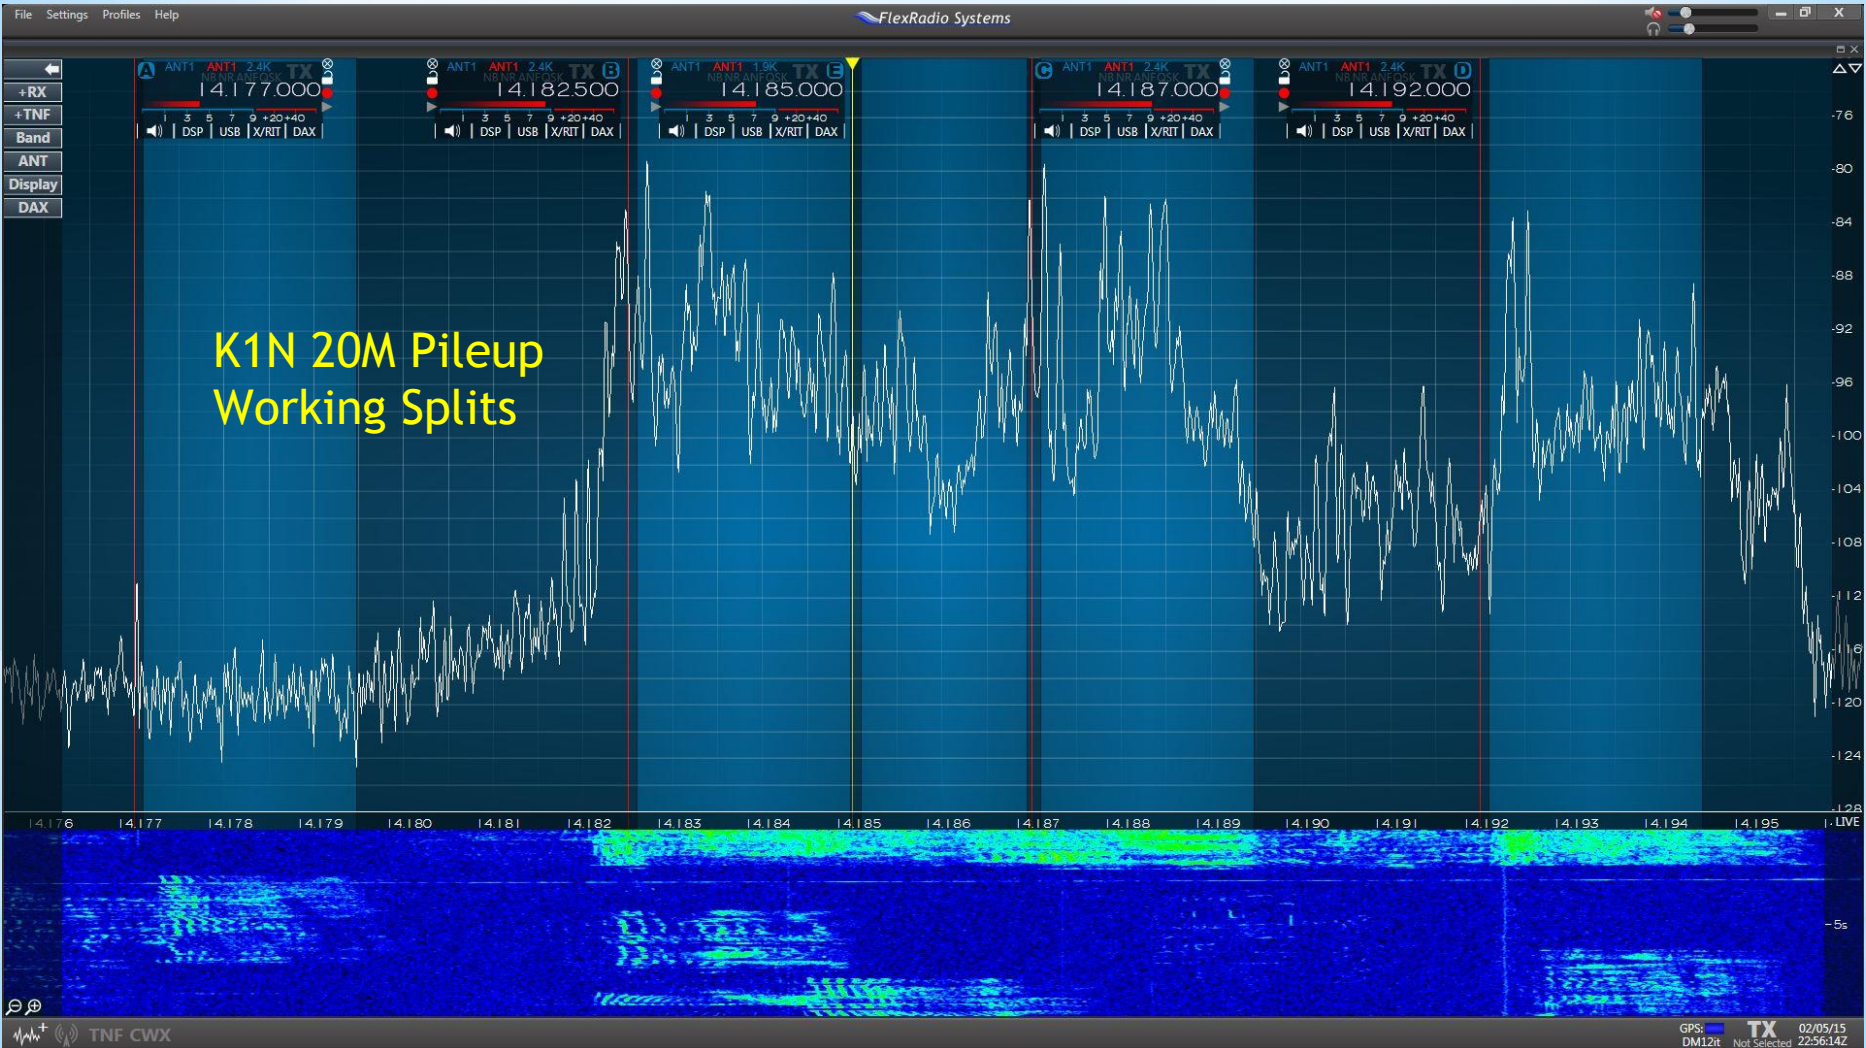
File Settings Profiles Help

FlexRadio Systems

+RX
+TNF
Band
ANT
Display
DAX

A ANT1 ANT1 2.4K TX
NB NR ANF QSK
14.177.000
1 3 5 7 9 +20 +40
DSP USB X/RIT DAX

ANT1 ANT1 2.4K TX B
NB NR ANF QSK
14.182.500
1 3 5 7 9 +20 +40
DSP USB X/RIT DAX

ANT1 ANT1 1.9K TX E
NB NR ANF QSK
14.185.000
1 3 5 7 9 +20 +40
DSP USB X/RIT DAX

C ANT1 ANT1 2.4K TX
NB NR ANF QSK
14.187.000
1 3 5 7 9 +20 +40
DSP USB X/RIT DAX

ANT1 ANT1 2.4K TX D
NB NR ANF QSK
14.192.000
1 3 5 7 9 +20 +40
DSP USB X/RIT DAX

K1N 20M Pileup
Working Splits

-76
-80
-84
-88
-92
-96
-100
-104
-108
-112
-116
-120
-124
-128

14.176 14.177 14.178 14.179 14.180 14.181 14.182 14.183 14.184 14.185 14.186 14.187 14.188 14.189 14.190 14.191 14.192 14.193 14.194 14.195 LIVE

-5s

TNF CWX

GPS: DM12it TX Not Selected 02/05/15 22:56:14Z